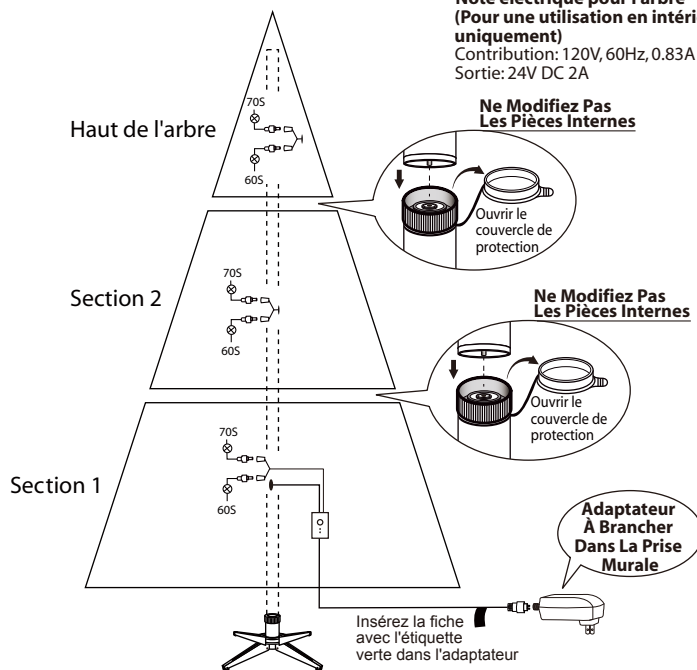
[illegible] électrique pour l'arbre
(Pour une utilisation en intéri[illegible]
uniquement)
Contribution: 120V, 60Hz, 0.83A
Sortie: 24V DC 2A

Haut de l'arbre

70S

60S

Ne Modifiez Pas
Les Pièces Internes

Ouvrir le couvercle de protection

Section 2

70S

60S

Ne Modifiez Pas
Les Pièces Internes

Ouvrir le couvercle de protection

Section 1

70S

60S

Adaptateur
À Brancher
Dans La Prise
Murale

Insérez la fiche avec l'étiquette verte dans l'adaptateur